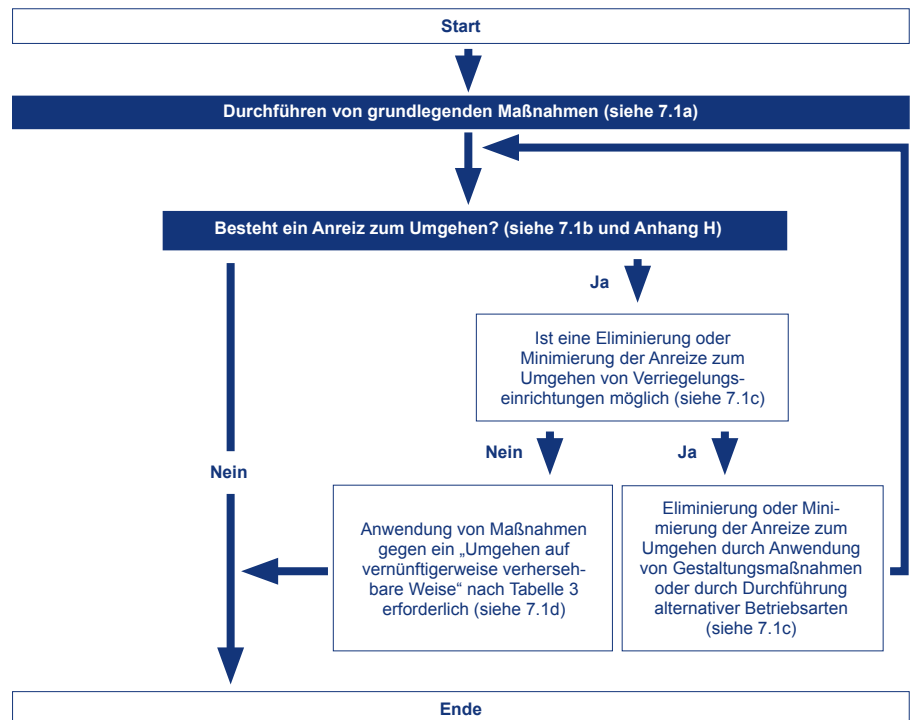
Start

Durchführen von grundlegenden Maßnahmen (siehe 7.1a)

Besteht ein Anreiz zum Umgehen? (siehe 7.1b und Anhang H)

Ja

Ist eine Eliminierung oder Minimierung der Anreize zum Umgehen von Verriegelungseinrichtungen möglich (siehe 7.1c)

Nein

Ja

Nein

Anwendung von Maßnahmen gegen ein „Umgehen auf vernünftigerweise verhersehbare Weise“ nach Tabelle 3 erforderlich (siehe 7.1d)

Eliminierung oder Minimierung der Anreize zum Umgehen durch Anwendung von Gestaltungsmaßnahmen oder durch Durchführung alternativer Betriebsarten (siehe 7.1c)

Ende